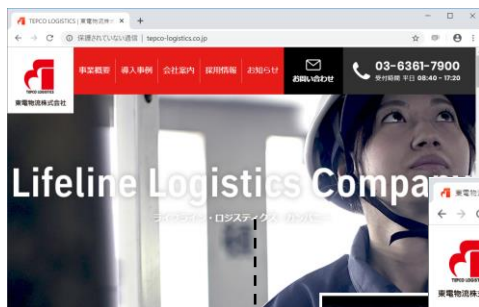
TEPCO LOGISTICS | 東電物流株式

保護されていない通信 | tepco-logistics.co.jp

TEPCO LOGISTICS
東電物流株式会社

事業概要
導入事例
会社案内
採用情報
お知らせ

お問い合わせ

03-6361-7900
受付時間 平日 08:40 - 17:20

Lifeline Logistics Company

ライフライン・ロジスティクス・カンパニー

東電物

東電物流株式